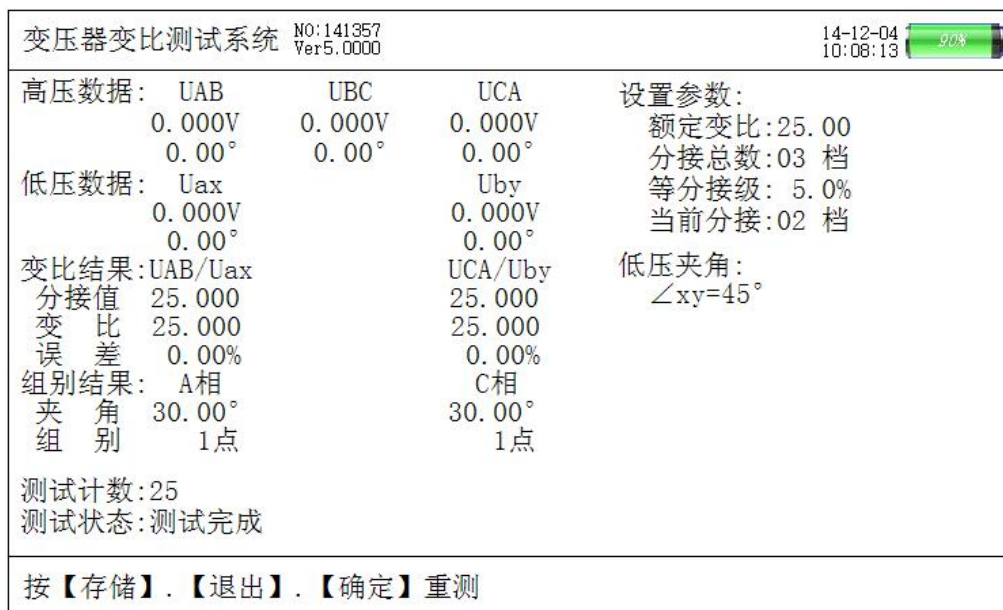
变压器变比测试系统 NO:141357 Ver5.0000

14-12-04 10:08:13 90%

| 高压数据: | UAB | UBC | UCA |
|---|---|---|---|
| | 0.000V | 0.000V | 0.000V |
| | 0.00° | 0.00° | 0.00° |
| 低压数据: | Uax | | Uby |
| | 0.000V | | 0.000V |
| | 0.00° | | 0.00° |
| 变比结果: | UAB/Uax | | UCA/Uby |
| 分接值 | 25.000 | | 25.000 |
| 变 比 | 25.000 | | 25.000 |
| 误 差 | 0.00% | | 0.00% |
| 组别结果: | A相 | | C相 |
| 夹 角 | 30.00° | | 30.00° |
| 组 别 | 1点 | | 1点 |

设置参数:
额定变比:25.00
分接总数:03 档
等分接级: 5.0%
当前分接:02 档

低压夹角:
$\angle$xy=45°

测试计数:25
测试状态:测试完成

按【存储】.【退出】.【确定】重测